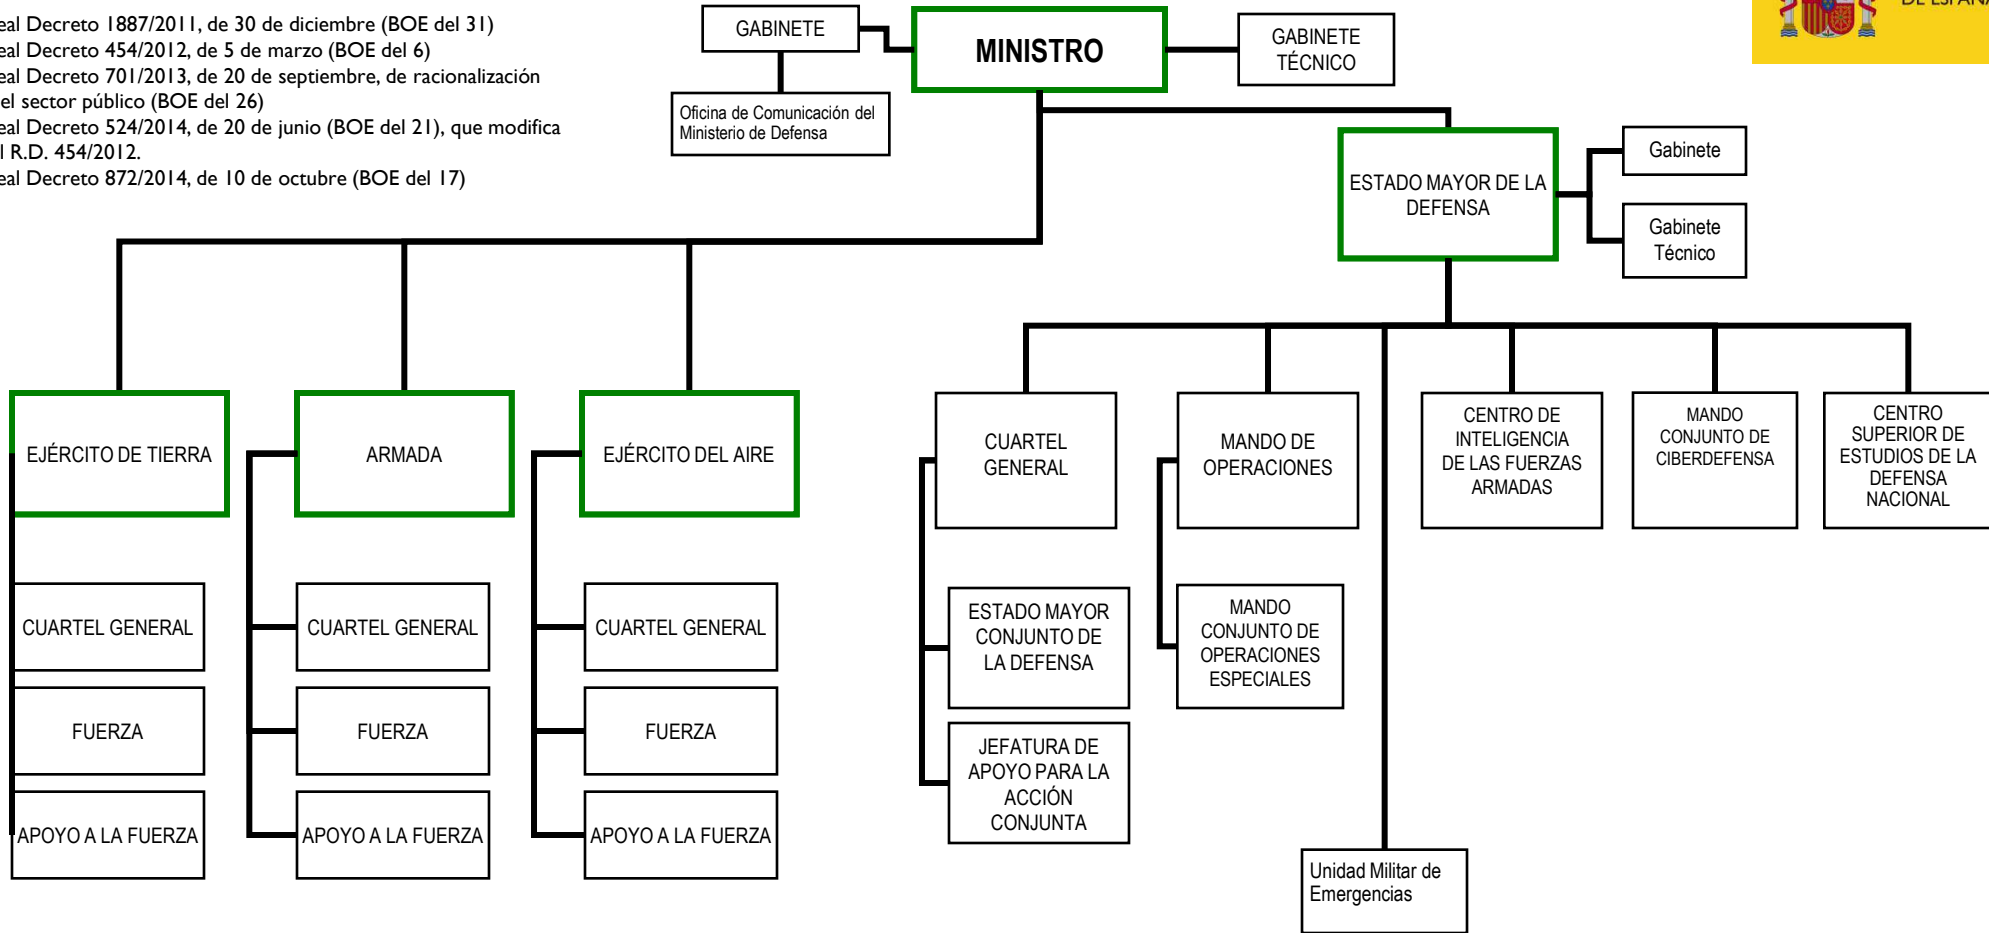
eal Decreto 1887/2011, de 30 de diciembre (BOE del 31)
eal Decreto 454/2012, de 5 de marzo (BOE del 6)
eal Decreto 701/2013, de 20 de septiembre, de racionalización el sector público (BOE del 26)
eal Decreto 524/2014, de 20 de junio (BOE del 21), que modifica l R.D. 454/2012.
eal Decreto 872/2014, de 10 de octubre (BOE del 17)

DE ESPAÑA

GABINETE

MINISTRO

GABINETE TÉCNICO

Oficina de Comunicación del Ministerio de Defensa

ESTADO MAYOR DE LA DEFENSA

Gabinete

Gabinete Técnico

EJÉRCITO DE TIERRA

CUARTEL GENERAL

FUERZA

APOYO A LA FUERZA

ARMADA

CUARTEL GENERAL

FUERZA

APOYO A LA FUERZA

EJÉRCITO DEL AIRE

CUARTEL GENERAL

FUERZA

APOYO A LA FUERZA

CUARTEL GENERAL

ESTADO MAYOR CONJUNTO DE LA DEFENSA

JEFATURA DE APOYO PARA LA ACCIÓN CONJUNTA

MANDO DE OPERACIONES

MANDO CONJUNTO DE OPERACIONES ESPECIALES

Unidad Militar de Emergencias

CENTRO DE INTELIGENCIA DE LAS FUERZAS ARMADAS

MANDO CONJUNTO DE CIBERDEFENSA

CENTRO SUPERIOR DE ESTUDIOS DE LA DEFENSA NACIONAL